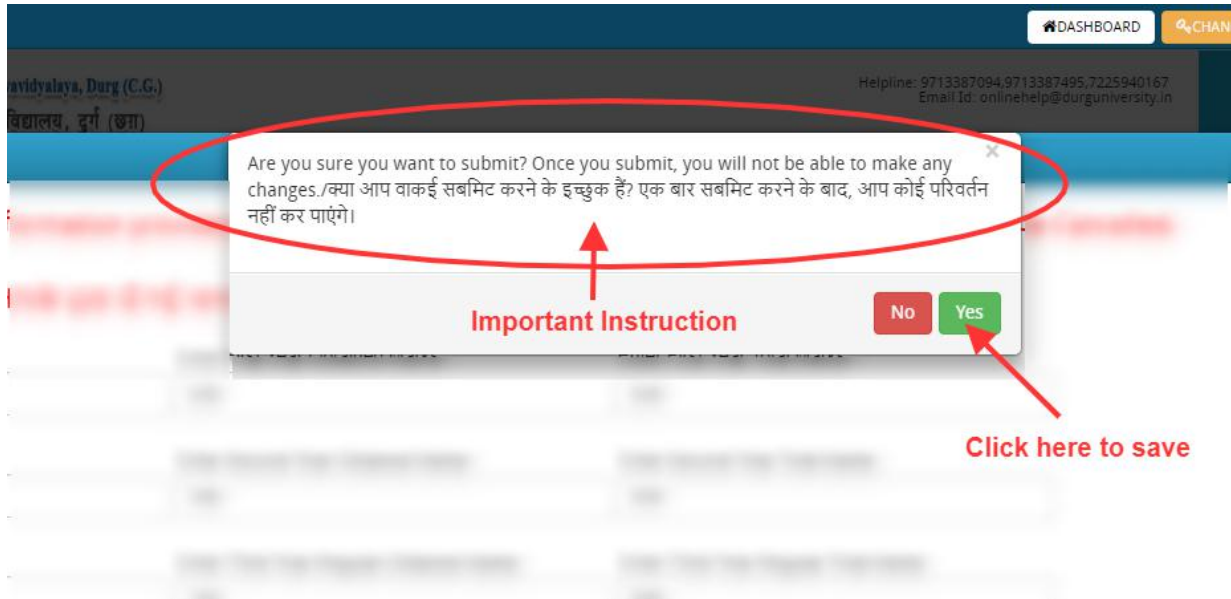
DASHBOARD CHAN

avidyalaya, Durg (C.G.)
विद्यालय, दुर्ग (छ.ग.)

Helpline: 9713387094,9713387495,7225940167
Email Id: onlinehelp@durguniversity.in

Are you sure you want to submit? Once you submit, you will not be able to make any changes./क्या आप वाकई सबमिट करने के इच्छुक हैं? एक बार सबमिट करने के बाद, आप कोई परिवर्तन नहीं कर पाएंगे।

×

Important Instruction

No Yes

Click here to save